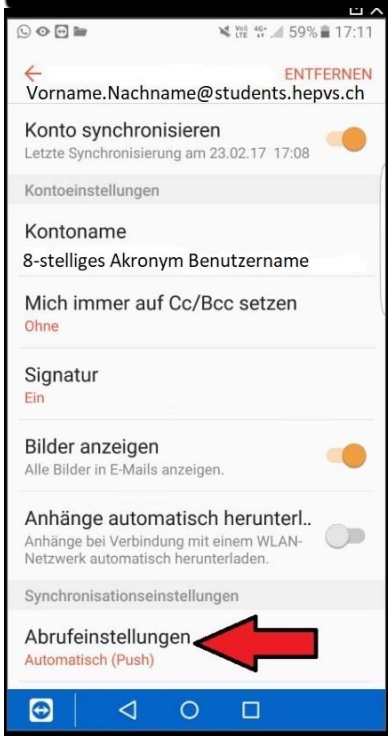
59% 17:11

ENTFERNEN
Vorname.Nachname@students.hepvs.ch

Konto synchronisieren
Letzte Synchronisierung am 23.02.17 17:08

Kontoeinstellungen

Kontoname
8-stelliges Akronym Benutzername

Mich immer auf Cc/Bcc setzen
Ohne

Signatur
Ein

Bilder anzeigen
Alle Bilder in E-Mails anzeigen.

Anhänge automatisch herunterl..
Anhänge bei Verbindung mit einem WLAN-Netzwerk automatisch herunterladen.

Synchronisationseinstellungen

Abrufeinstellungen
Automatisch (Push)